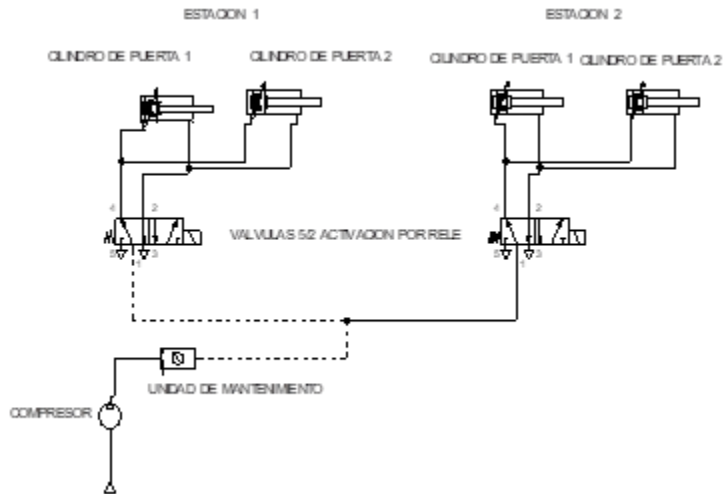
ESTACION 1

ESTACION 2

CILINDRO DE PUERTA 1

CILINDRO DE PUERTA 2

CILINDRO DE PUERTA 1

CILINDRO DE PUERTA 2

4 2

5 1 3

VALVULAS 5/2 ACTIVACION POR RELE

4 2

5 1 3

UNIDAD DE MANTENIMIENTO

COMPRESOR